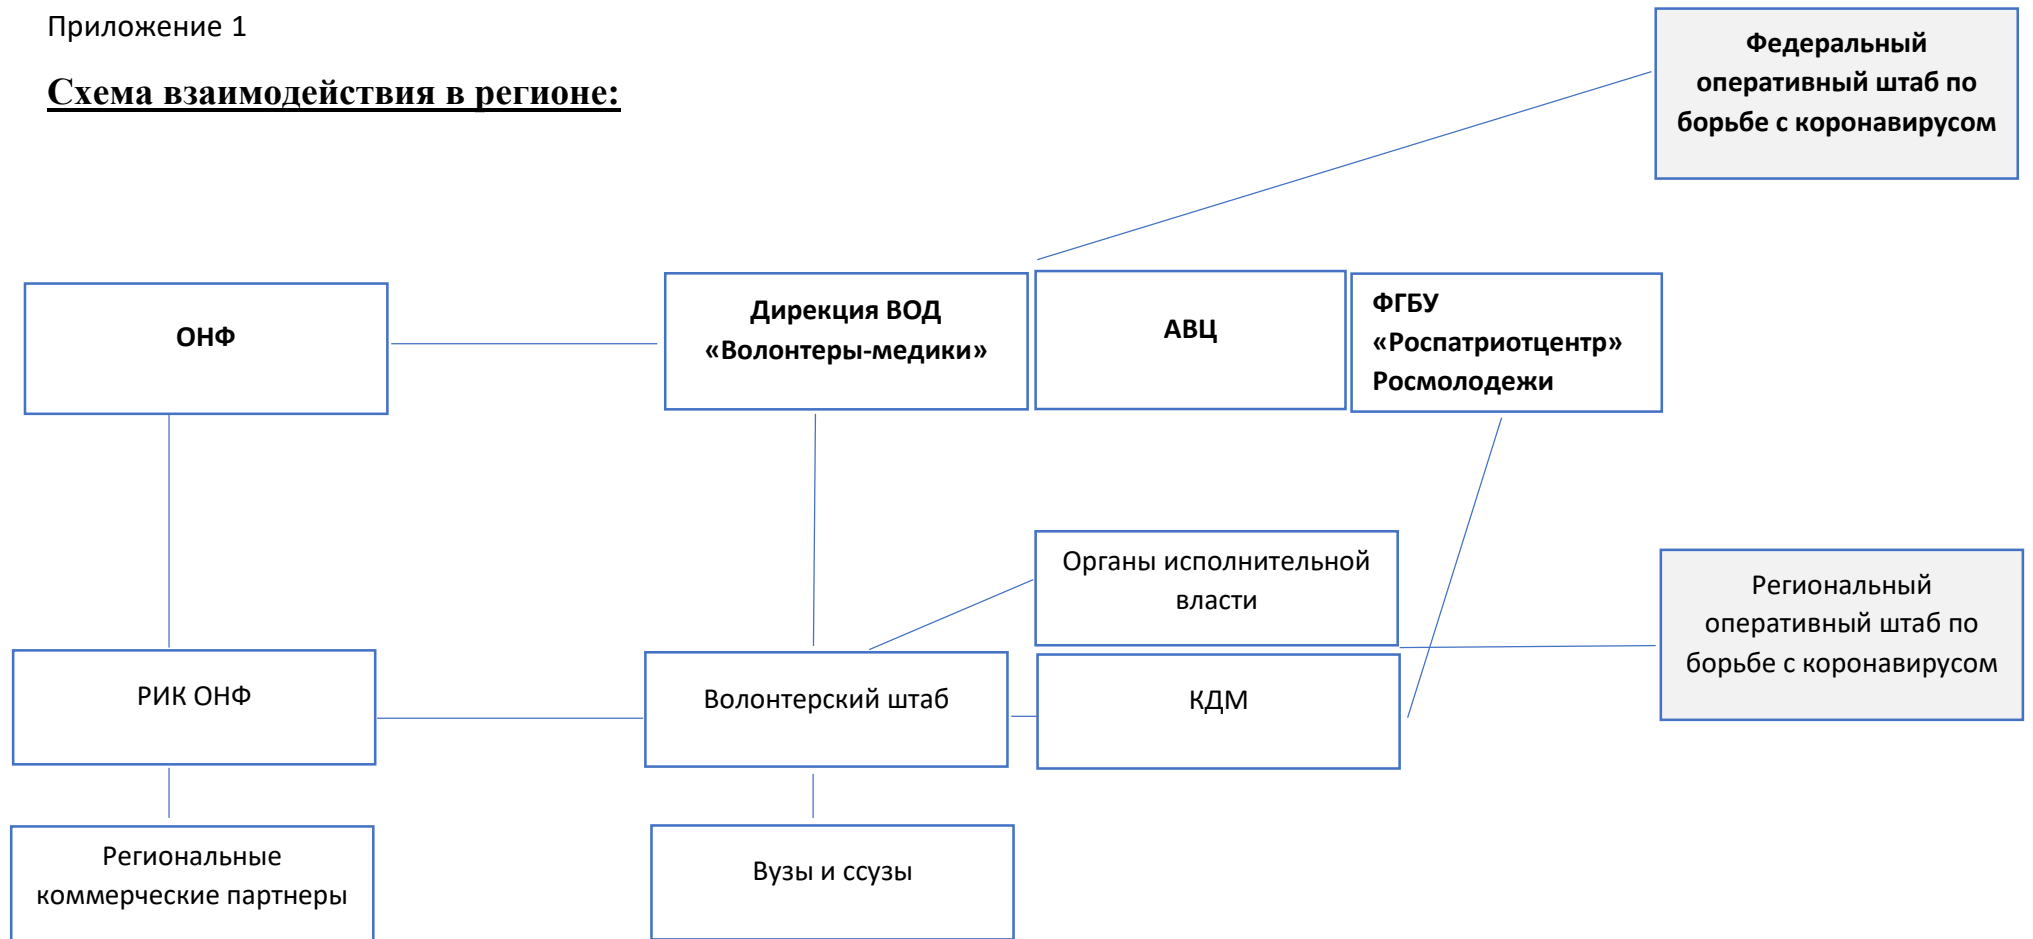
Приложение 1

Схема взаимодействия в регионе:

Федеральный оперативный штаб по борьбе с коронавирусом

ОНФ

Дирекция ВОД «Волонтеры-медики»

АВЦ

ФГБУ «Роспатриотцентр» Росмолодежи

Органы исполнительной власти

Региональный оперативный штаб по борьбе с коронавирусом

РИК ОНФ

Волонтерский штаб

КДМ

Региональные коммерческие партнеры

Вузы и ссузы